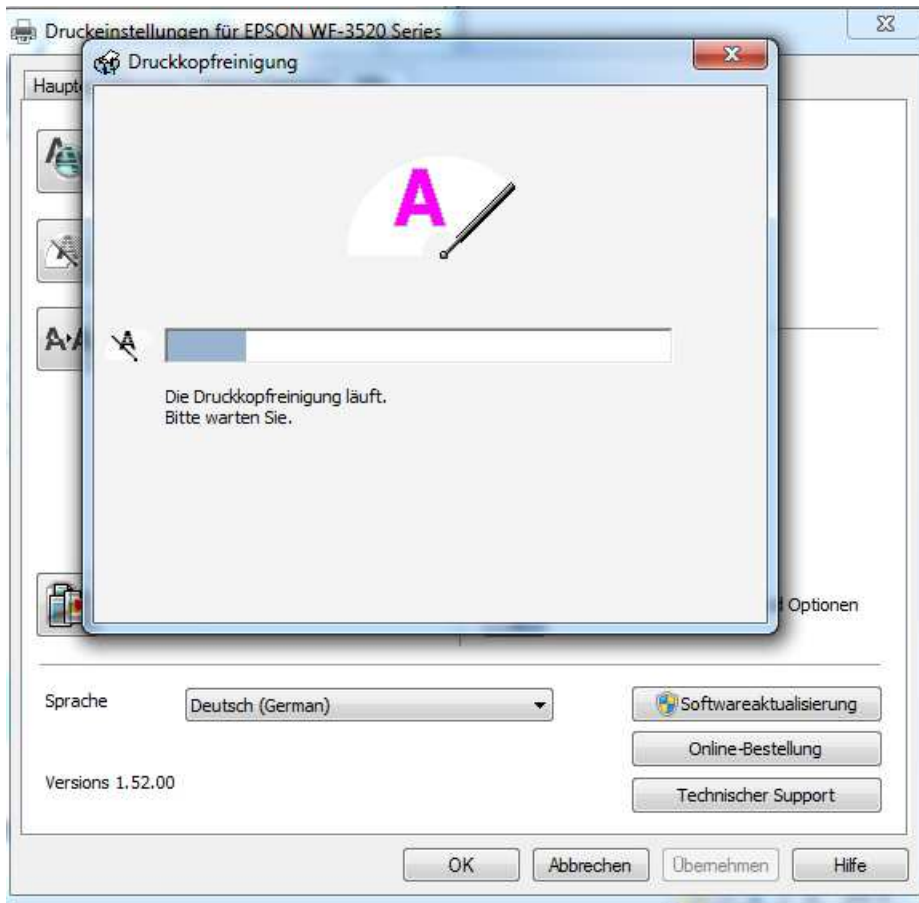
Druckeinstellungen für EPSON WF-3520 Series

Haupt

Druckkopfreinigung

A

Die Druckkopfreinigung läuft.
Bitte warten Sie.

Optionen

Sprache

Deutsch (German)

Softwareaktualisierung

Online-Bestellung

Versions 1.52.00

Technischer Support

OK

Abbrechen

Übernehmen

Hilfe